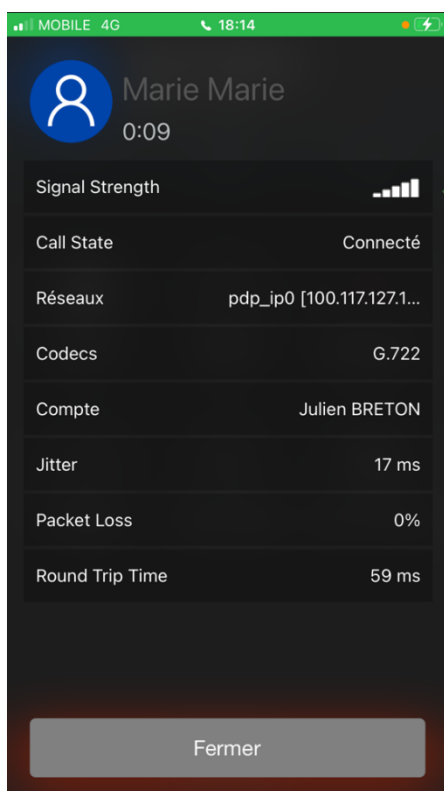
MOBILE 4G 18:14

Marie Marie
0:09

| | |
|---|---|
| Signal Strength | |
| Call State | Connecté |
| Réseaux | pdp_ip0 [100.117.127.1... |
| Codecs | G.722 |
| Compte | Julien BRETON |
| Jitter | 17 ms |
| Packet Loss | 0% |
| Round Trip Time | 59 ms |

Fermer